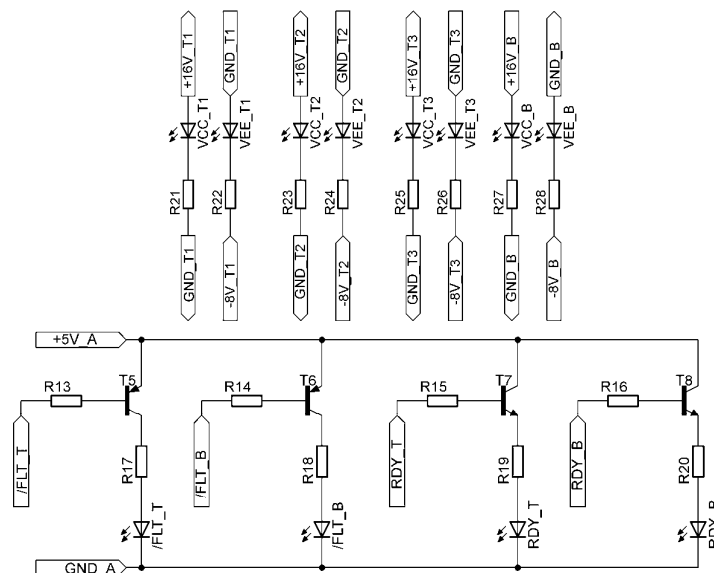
+16V_T1
GND_T1
+16V_T2
GND_T2
+16V_T3
GND_T3
+16V_B
GND_B

VCC_T1
VEE_T1
VCC_T2
VEE_T2
VCC_T3
VEE_T3
VCC_B
VEE_B

R21
R22
R23
R24
R25
R26
R27
R28

GND_T1
-8V_T1
GND_T2
-8V_T2
GND_T3
-8V_T3
GND_B
-8V_B

+5V_A

R13
T5
R14
T6
R15
T7
R16
T8

/FLT_T
R17
/FLT_B
R18
RDY_T
R19
RDY_B
R20

/FLT_T
/FLT_B
RDY_T
RDY_B

GND_A